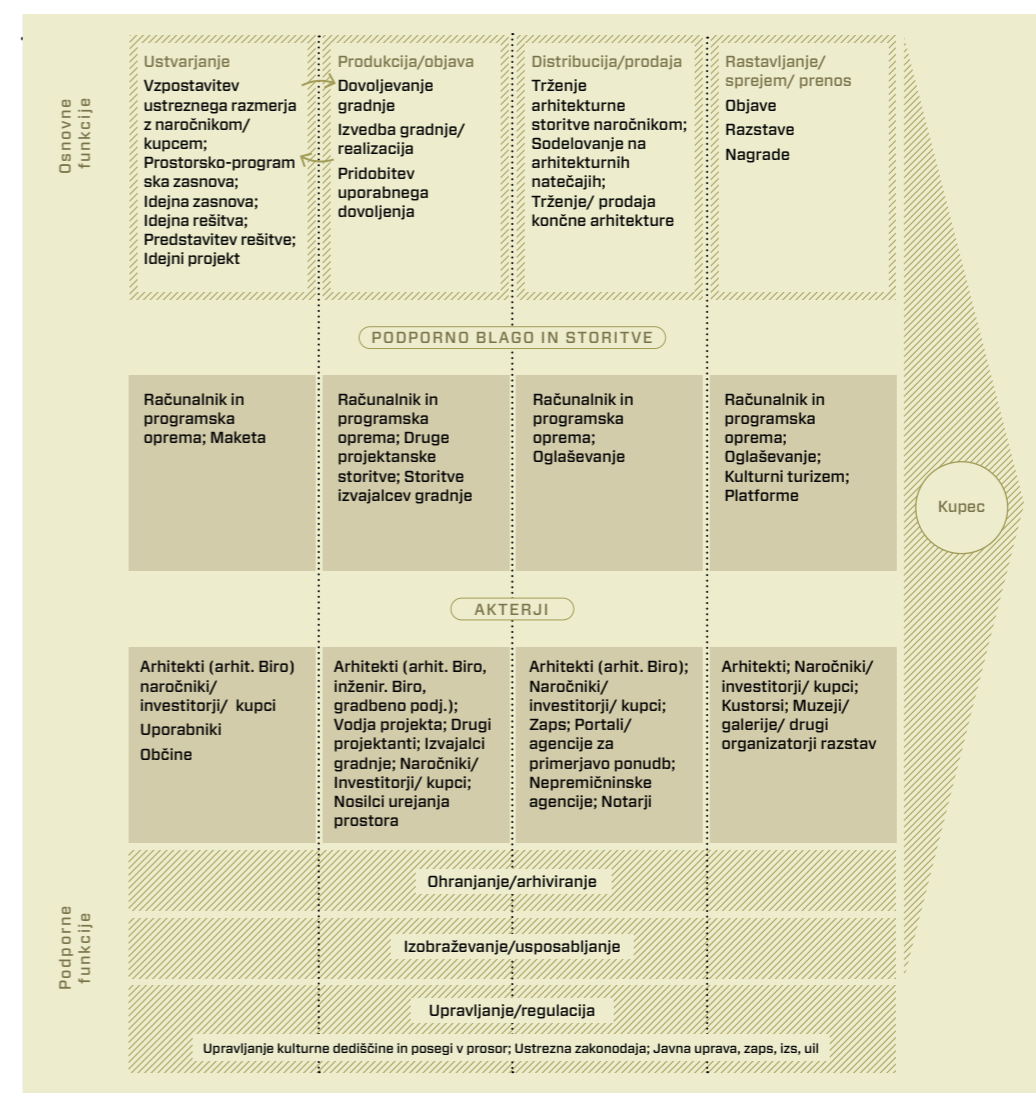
Osnovne funkcije

Ustvarjanje
Vzpostavitev ustreznega razmerja z naročnikom/ kupcem;
Prostorsko-programska zasnova;
Idejna zasnova;
Idejna rešitva;
Predstavitev rešitve;
Idejni projekt

Produkcija/objava
Dovoljevanje gradnje
Izvedba gradnje/ realizacija
Pridobitev uporabnega dovoljenja

Distribucija/prodaja
Trženje arhitekturne storitve naročnikom;
Sodelovanje na arhitekturnih natečajih;
Trženje/ prodaja končne arhitekture

Rastavljanje/ sprejem/ prenos
Objave
Razstave
Nagrade

PODPORNO BLAGO IN STORITVE

| Računalnik in programska oprema; Maketa | Računalnik in programska oprema; Druge projektanske storitve; Storitve izvajalcev gradnje | Računalnik in programska oprema; Oglaševanje | Računalnik in programska oprema; Oglaševanje; Kulturni turizem; Platforme |
|---|---|---|---|

Kupec

AKTERJI

| Arhitekti (arhit. Biro) naročniki/ investitorji/ kupci Uporabniki Občine | Arhitekti (arhit. Biro, inženir. Biro, gradbeno podj.); Vodja projekta; Drugi projektanti; Izvajalci gradnje; Naročniki/ Investitorji/ kupci; Nosilci urejanja prostora | Arhitekti (arhit. Biro); Naročniki/ investitorji/ kupci; Zaps; Portali/ agencije za primerjavo ponudb; Nepremičninske agencije; Notarji | Arhitekti; Naročniki/ investitorji/ kupci; Kustorsi; Muzeji/ galerije/ drugi organizatorji razstav |
|---|---|---|---|

Podporne funkcije

Ohranjanje/arhiviranje

Izobraževanje/usposabljanje

Upravljanje/regulacija

Upravljanje kulturne dediščine in posegi v prosor; Ustrezna zakonodaja; Javna uprava, zaps, izs, uil